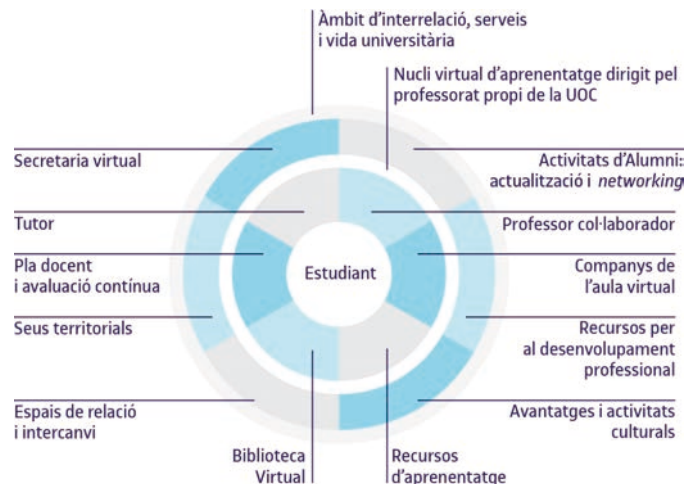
Àmbit d'interrelació, serveis i vida universitària

Nucli virtual d'aprenentatge dirigit pel professorat propi de la UOC

Secretaria virtual

Activitats d'Alumni: actualització i networking

Tutor

Professor col·laborador

Pla docent i avaluació contínua

Estudiant

Companys de l'aula virtual

Seus territorials

Recursos per al desenvolupament professional

Espais de relació i intercanvi

Avantatges i activitats culturals

Biblioteca Virtual

Recursos d'aprenentatge